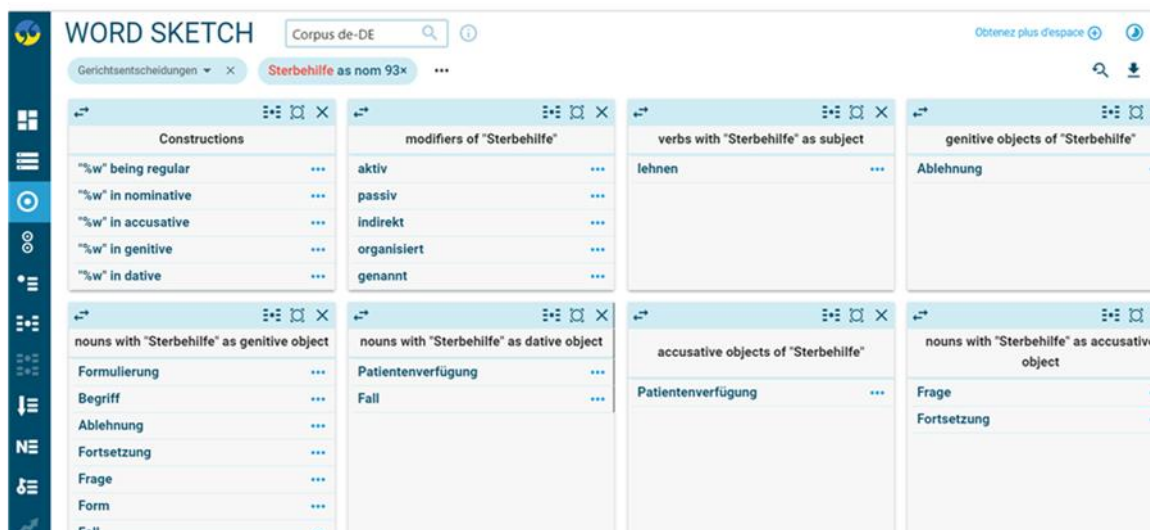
WORD SKETCH Corpus de-DE

Obtenez plus d'espace

Gerichtsentscheidungen × Sterbehilfe as nom 93× ...

Constructions
"%w" being regular ...
"%w" in nominative ...
"%w" in accusative ...
"%w" in genitive ...
"%w" in dative ...

modifiers of "Sterbehilfe"
aktiv ...
passiv ...
indirekt ...
organisiert ...
genannt ...

verbs with "Sterbehilfe" as subject
lehnen ...

genitive objects of "Sterbehilfe"
Ablehnung

nouns with "Sterbehilfe" as genitive object
Formulierung ...
Begriff ...
Ablehnung ...
Fortsetzung ...
Frage ...
Form ...
Fall

nouns with "Sterbehilfe" as dative object
Patientenverfügung ...
Fall ...

accusative objects of "Sterbehilfe"
Patientenverfügung ...

nouns with "Sterbehilfe" as accusative object
Frage
Fortsetzung